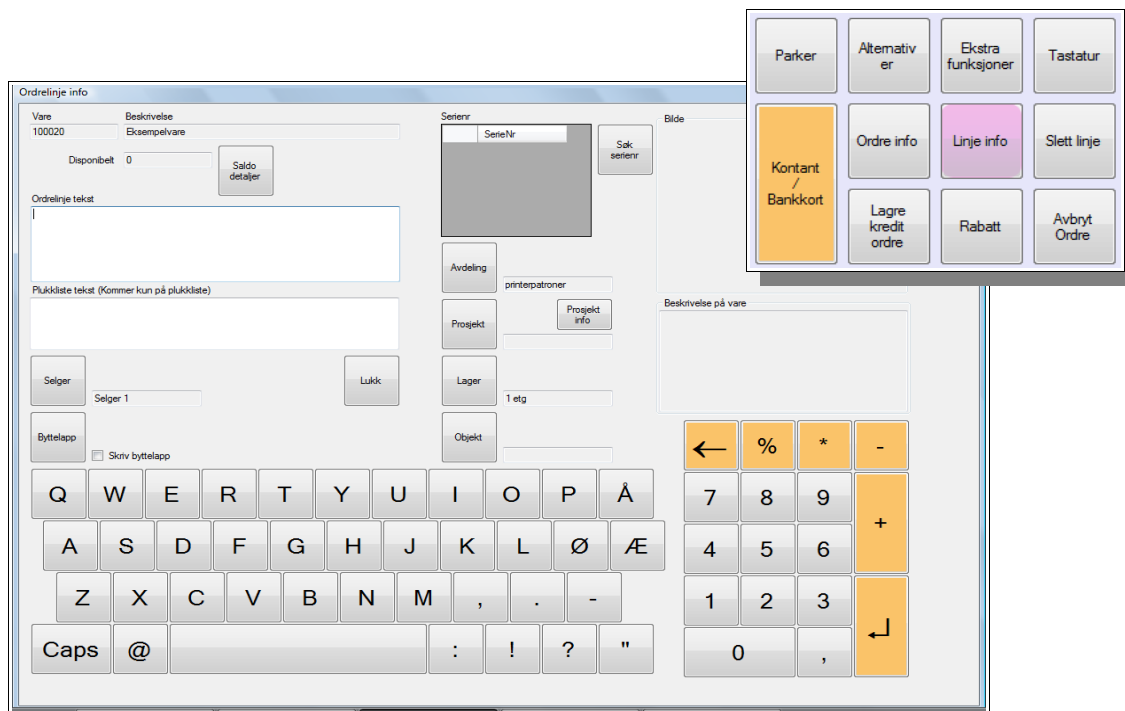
Parker | Alternativer | Ekstra funksjoner | Tastatur
Kontant / Bankkort | Ordre info | Linje info | Slett linje
Lagre kredit ordre | Rabatt | Avbryt Ordre

Ordrelinje info

Vare
100020
Beskrivelse
Eksempelvare
Disponibelt 0
Saldo detaljer
Ordrelinje tekst
Plukkliste tekst (Kommer kun på plukkliste)
Selger
Selger 1
Lukk
Byttelapp
Skriv byttelapp

Serienr
SerieNr
Søk serienr
Avdeling
printerpatroner
Prosjekt
Prosjekt info
Lager
1 etg
Objekt

Bilde
Beskrivelse på vare

Q W E R T Y U I O P Å
A S D F G H J K L Ø Æ
Z X C V B N M , . -
Caps @ : ! ? "

← % * -
7 8 9 +
4 5 6
1 2 3
0 ,